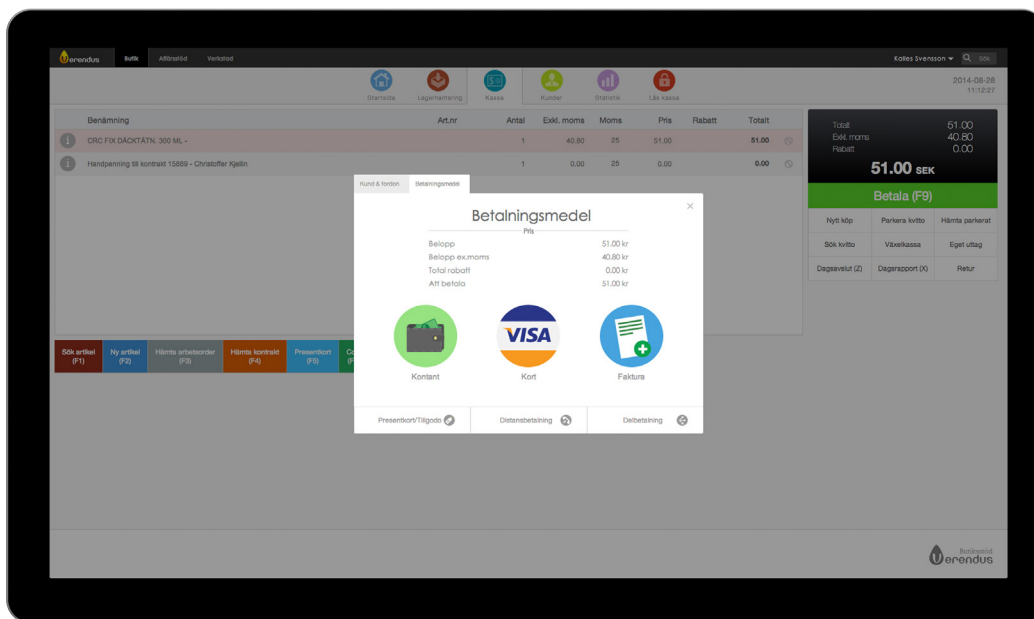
Verendus Butik Affärsstöd Verkstad

Kalles Svensson Sök

Startsida Lagerhantering Kassa Kunder Statistik Lås kassa

2014-08-26
11:12:27

| | Benämning | Art.nr | Antal | Exkl. moms | Moms | Pris | Rabatt | Totalt |
|---|---|---|---|---|---|---|---|---|
| i | CRC FIX DÄCKTÄTN. 300 ML - | | 1 | 40.80 | 25 | 51.00 | | 51.00 |
| i | Handpenning till kontrakt 15869 - Christoffer Kjellin | | 1 | 0.00 | 25 | 0.00 | | 0.00 |

Totalt 51.00
Exkl. moms 40.80
Rabatt 0.00

51.00 SEK

Betala (F9)

| Nytt köp | Parkera kvitto | Hämta parkerat |
|---|---|---|
| Sök kvitto | Växelkassa | Eget uttag |
| Dagsavslut (Z) | Dagsrapport (X) | Retur |

Sök artikel (F1) Ny artikel (F2) Hämta arbetsorder (F3) Hämta kontrakt (F4) Presentkort (F5) Co (F

Kund & fordon Betalningsmedel

×

Betalningsmedel

Pris

Belopp 51.00 kr
Belopp ex.moms 40.80 kr
Total rabatt 0.00 kr
Att betala 51.00 kr

VISA

Kontant Kort Faktura

Presentkort/Tillgodo Distansbetalning Delbetalning

Butiksstöd Verendus